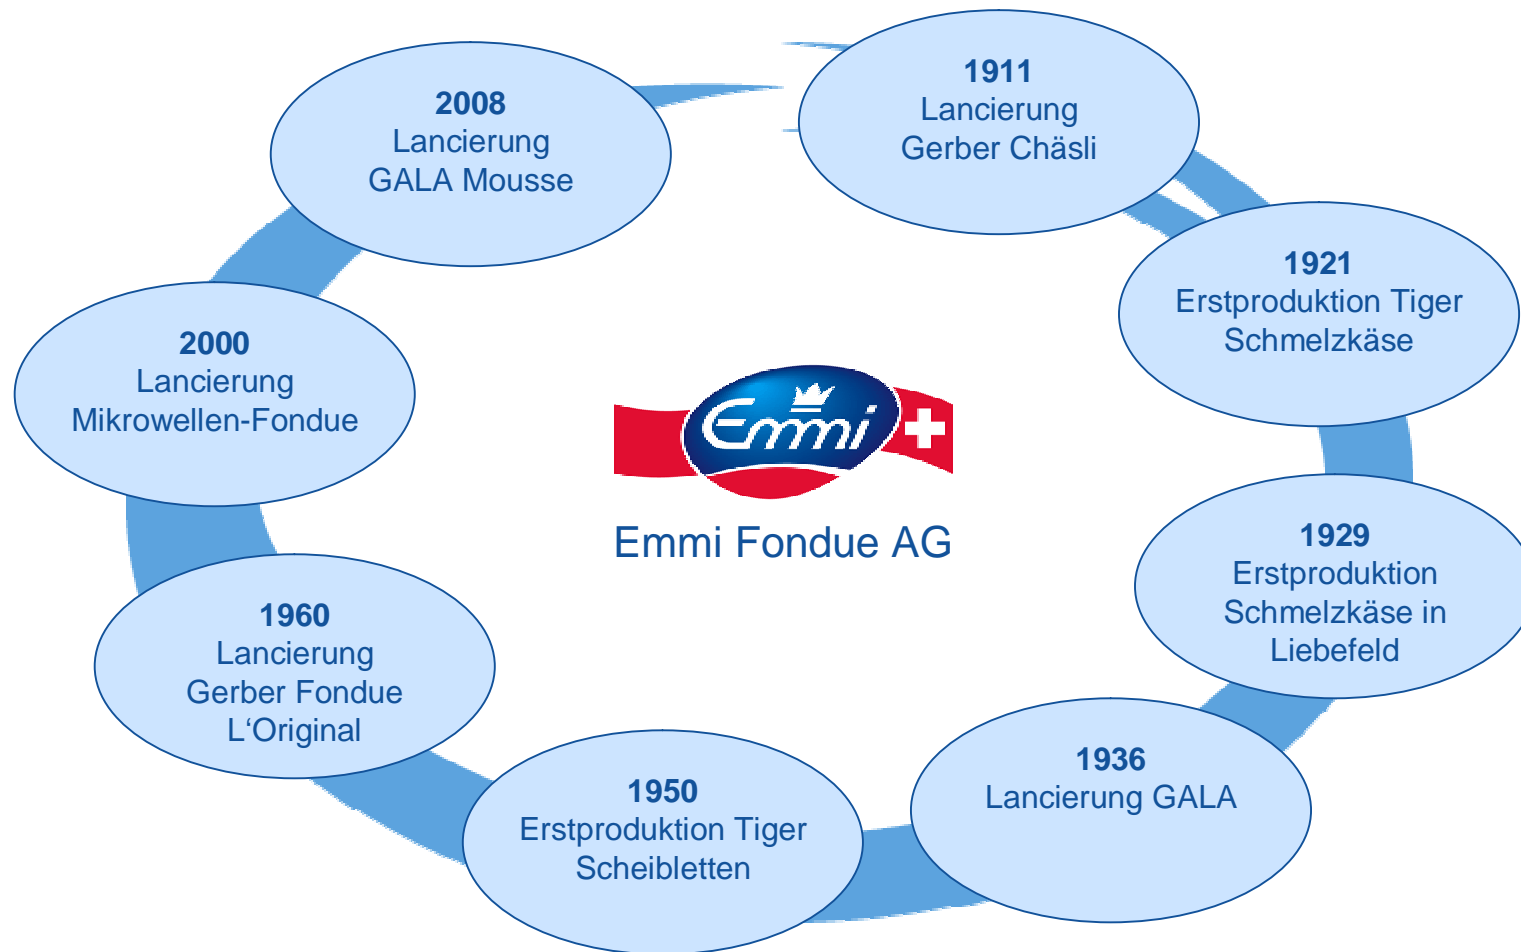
1911
Lancierung
Gerber Chäsli

1921
Erstproduktion Tiger
Schmelzkäse

1929
Erstproduktion
Schmelzkäse in
Liebefeld

1936
Lancierung GALA

1950
Erstproduktion Tiger
Scheibletten

1960
Lancierung
Gerber Fondue
L‘Original

2000
Lancierung
Mikrowellen-Fondue

2008
Lancierung
GALA Mousse

Emmi

Emmi Fondue AG